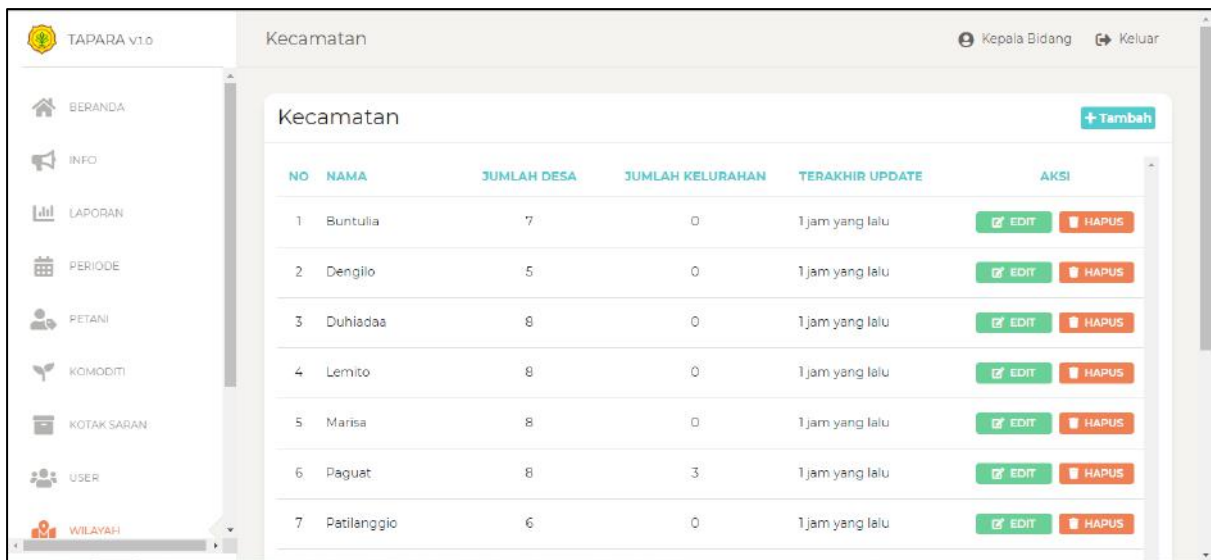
TAPARA v1.0

BERANDA
INFO
LAPORAN
PERIODE
PETANI
KOMODITI
KOTAK SARAN
USER
WILAYAH

Kecamatan

Kepala Bidang   Keluar

Kecamatan

+ Tambah

| NO | NAMA | JUMLAH DESA | JUMLAH KELURAHAN | TERAKHIR UPDATE | AKSI |
|---|---|---|---|---|---|
| 1 | Buntulia | 7 | 0 | 1 jam yang lalu | EDIT HAPUS |
| 2 | Dengilo | 5 | 0 | 1 jam yang lalu | EDIT HAPUS |
| 3 | Duhiadaa | 8 | 0 | 1 jam yang lalu | EDIT HAPUS |
| 4 | Lemito | 8 | 0 | 1 jam yang lalu | EDIT HAPUS |
| 5 | Marisa | 8 | 0 | 1 jam yang lalu | EDIT HAPUS |
| 6 | Paguat | 8 | 3 | 1 jam yang lalu | EDIT HAPUS |
| 7 | Patilanggio | 6 | 0 | 1 jam yang lalu | EDIT HAPUS |